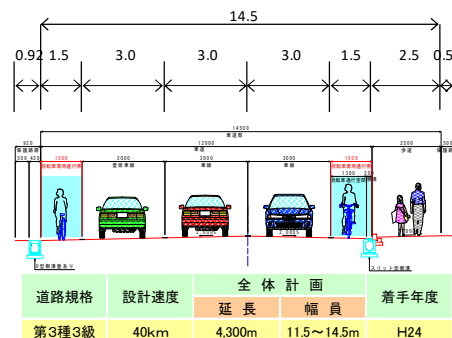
14.5

0.92 1.5 3.0 3.0 3.0 1.5 2.5 0.5

14500
車道部
920 保護路肩
500 420
1500 自転車専用通行帯
3000 登坂車線
12000 車道
3000 車線
3000 車線
1500 自転車専用通行帯
1300 200
2500 歩道
500 保護路肩
3000
U型側溝蓋あり
スリット型側溝

| 道路規格 | 設計速度 | 全体計画 | | 着手年度 |
|---|---|---|---|---|
| | | 延長 | 幅員 | |
| 第3種3級 | 40km | 4,300m | 11.5～14.5m | H24 |